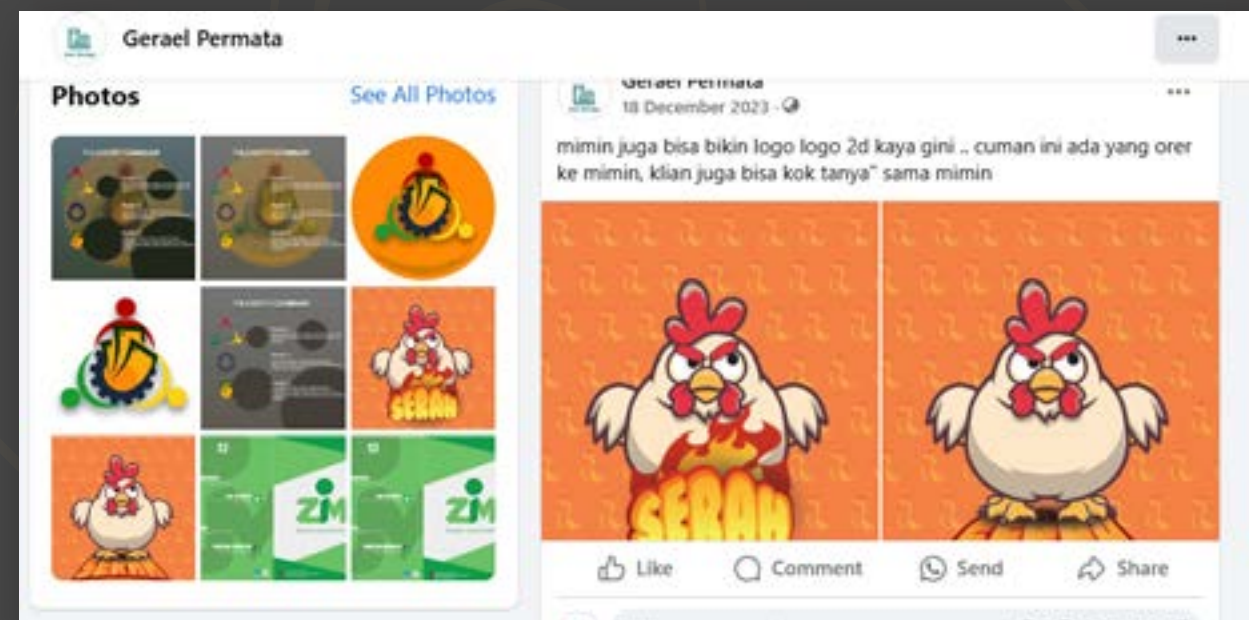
Gerael Permata

Photos

See All Photos

Gerael Permata

18 December 2023 ·

mimin juga bisa bikin logo logo 2d kaya gini .. cuman ini ada yang orer ke mimin, klian juga bisa kok tanya" sama mimin

SERAH

SERAH

ZM

ZM

Like

Comment

Send

Share